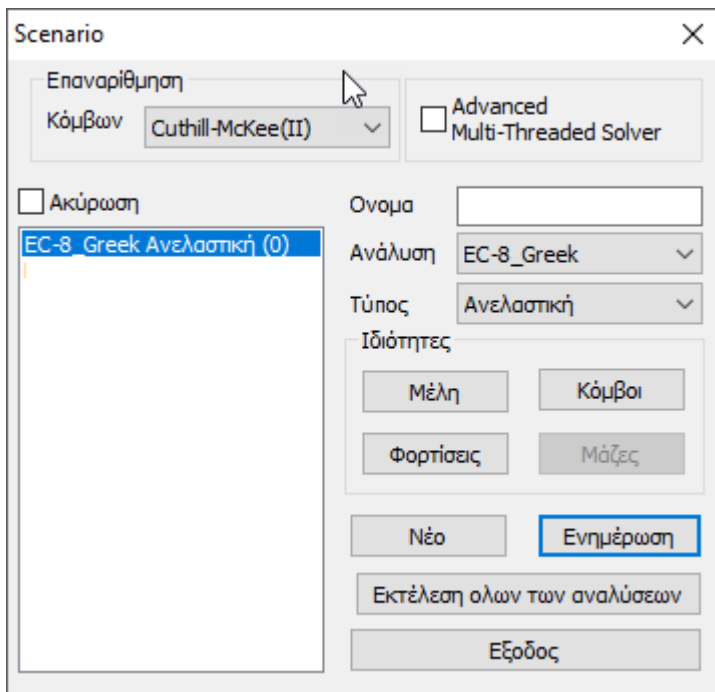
Scenario
X

Επαναρίθμηση
Κόμβων Cuthill-McKee(II)

Advanced
Multi-Threaded Solver

Ακύρωση

EC-8_Greek Ανελαστική (0)

Ονομα
Ανάλυση EC-8_Greek
Τύπος Ανελαστική

Ιδιότητες
Μέλη
Κόμβοι
Φορτίσεις
Μάζες

Νέο
Ενημέρωση
Εκτέλεση ολων των αναλύσεων
Εξοδος